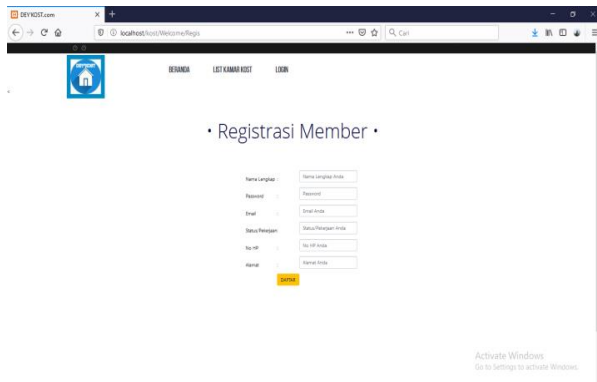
DEV.KOST.com

localhost/kost/Welcome/Regis

Cari

BERANDA LIST KAMAR KOST LOGIN

• Registrasi Member •

Nama Lengkap : Nama Lengkap Anda

Password : Password

Email : Email Anda

Status Pekerjaan : Status Pekerjaan Anda

No HP : No HP Anda

Alamat : Alamat Anda

DAFTAR

Activate Windows
Go to Settings to activate Windows.